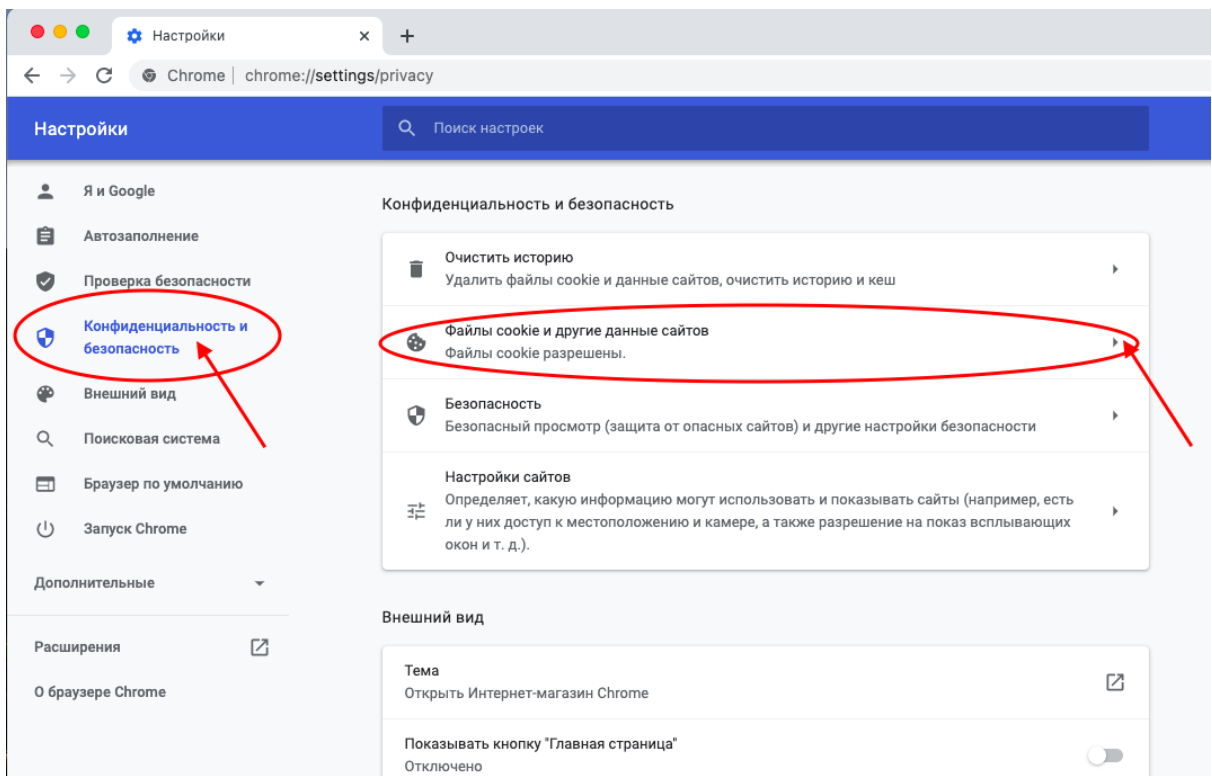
Настройки ×
+
Chrome | chrome://settings/privacy

Настройки
Поиск настроек

Я и Google
Автозаполнение
Проверка безопасности
Конфиденциальность и безопасность
Внешний вид
Поисковая система
Браузер по умолчанию
Запуск Chrome
Дополнительные
Расширения
О браузере Chrome

Конфиденциальность и безопасность

Очистить историю
Удалить файлы cookie и данные сайтов, очистить историю и кеш

Файлы cookie и другие данные сайтов
Файлы cookie разрешены.

Безопасность
Безопасный просмотр (защита от опасных сайтов) и другие настройки безопасности

Настройки сайтов
Определяет, какую информацию могут использовать и показывать сайты (например, есть ли у них доступ к местоположению и камере, а также разрешение на показ всплывающих окон и т. д.).

Внешний вид

Тема
Открыть Интернет-магазин Chrome

Показывать кнопку "Главная страница"
Отключено